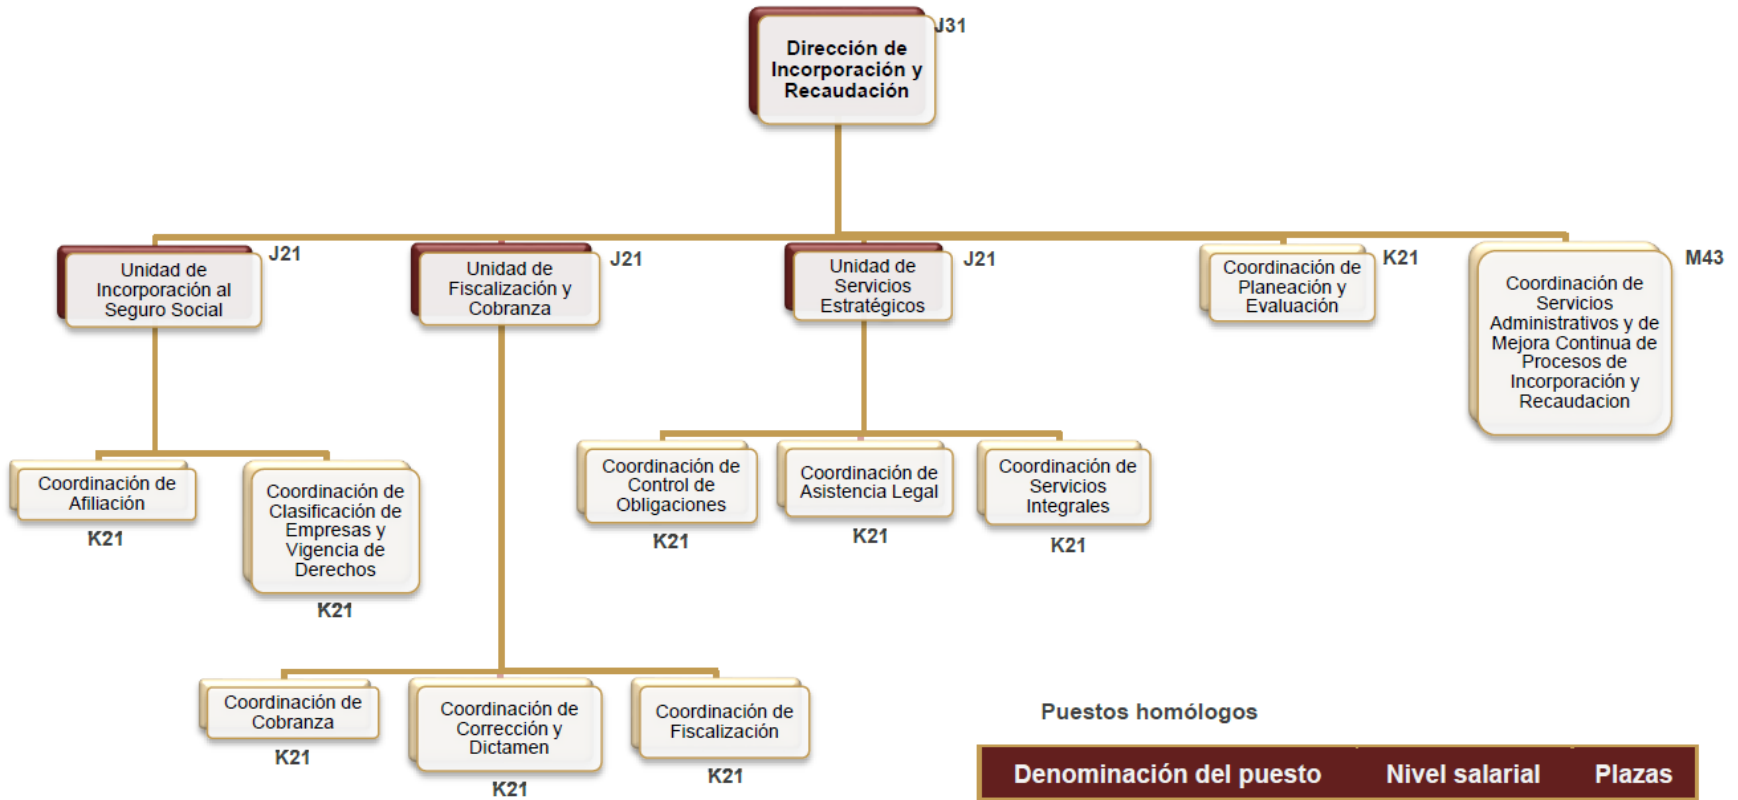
Dirección de Incorporación y Recaudación
J31

Unidad de Incorporación al Seguro Social
J21

Unidad de Fiscalización y Cobranza
J21

Unidad de Servicios Estratégicos
J21

Coordinación de Planeación y Evaluación
K21

Coordinación de Servicios Administrativos y de Mejora Continua de Procesos de Incorporación y Recaudacion
M43

Coordinación de Afiliación
K21

Coordinación de Clasificación de Empresas y Vigencia de Derechos
K21

Coordinación de Control de Obligaciones
K21

Coordinación de Asistencia Legal
K21

Coordinación de Servicios Integrales
K21

Coordinación de Cobranza
K21

Coordinación de Corrección y Dictamen
K21

Coordinación de Fiscalización
K21

Puestos homólogos

| Denominación del puesto | Nivel salarial | Plazas |
|---|---|---|